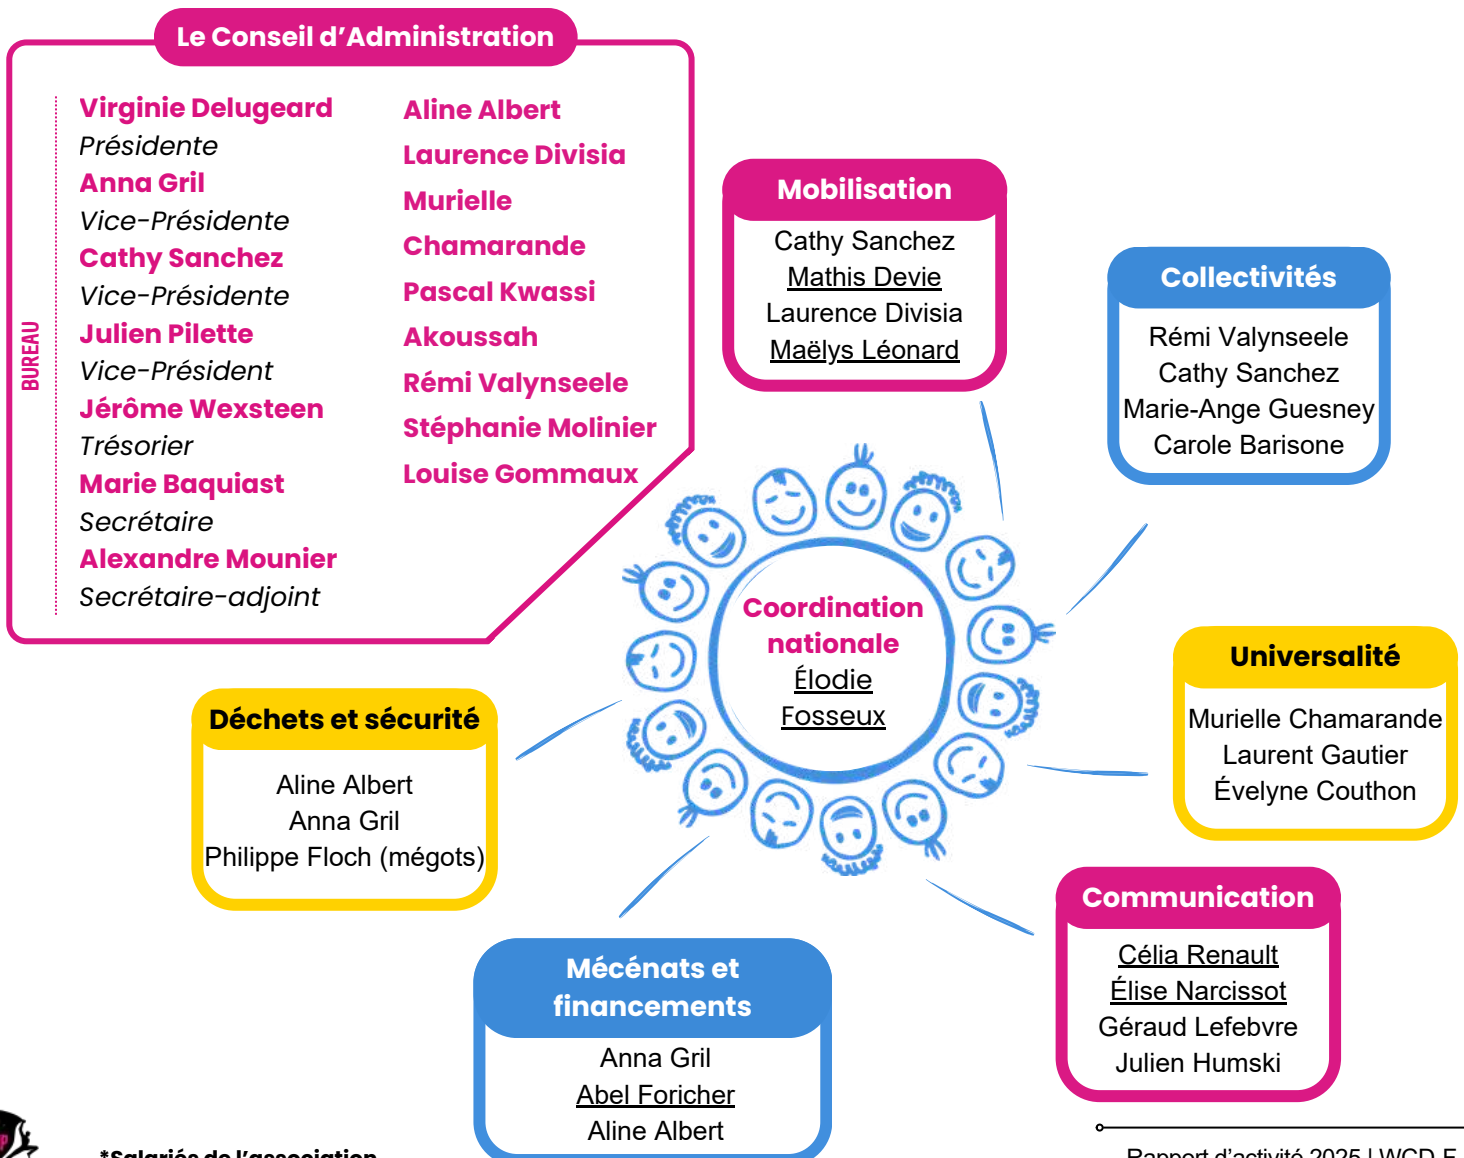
Le Conseil d'Administration

BUREAU

Virginie Delugeard
Présidente
Anna Gril
Vice-Présidente
Cathy Sanchez
Vice-Présidente
Julien Pilette
Vice-Président
Jérôme Wexsteen
Trésorier
Marie Baquiast
Secrétaire
Alexandre Mounier
Secrétaire-adjoint

Aline Albert
Laurence Divisia
Murielle Chamarande
Pascal Kwassi Akoussah
Rémi Valynseele
Stéphanie Molinier
Louise Gommaux

Mobilisation
Cathy Sanchez
Mathis Devie
Laurence Divisia
Maëlys Léonard

Collectivités
Rémi Valynseele
Cathy Sanchez
Marie-Ange Guesney
Carole Barisone

Coordination nationale
Élodie Fosseux

Universalité
Murielle Chamarande
Laurent Gautier
Évelyne Couthon

Déchets et sécurité
Aline Albert
Anna Gril
Philippe Floch (mégots)

Communication
Célia Renault
Élise Narcissot
Géraud Lefebvre
Julien Humski

Mécénats et financements
Anna Gril
Abel Foricher
Aline Albert

*Salariés de l'association

Rapport d'activité 2025 | WCD F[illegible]